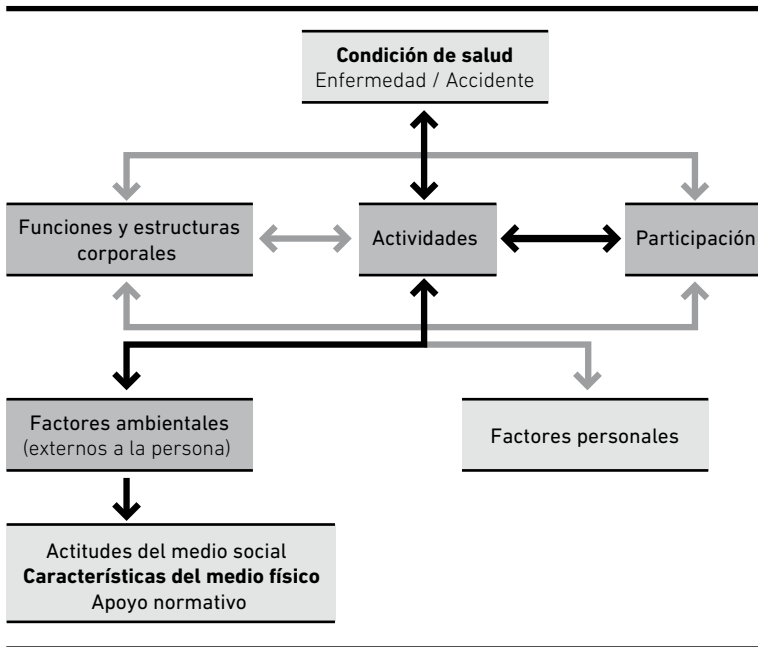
**Condición de salud**
Enfermedad / Accidente

Funciones y estructuras corporales

Actividades

Participación

Factores ambientales
(externos a la persona)

Factores personales

Actitudes del medio social
**Características del medio físico**
Apoyo normativo